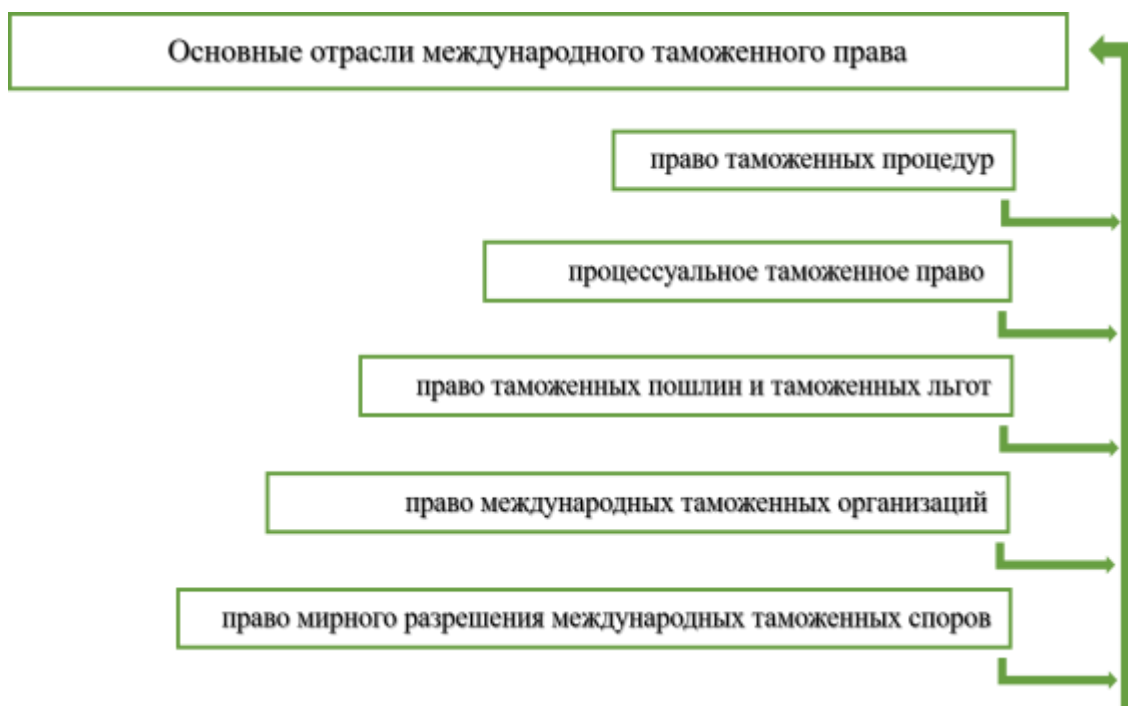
Основные отрасли международного таможенного права

право таможенных процедур

процессуальное таможенное право

право таможенных пошлин и таможенных льгот

право международных таможенных организаций

право мирного разрешения международных таможенных споров